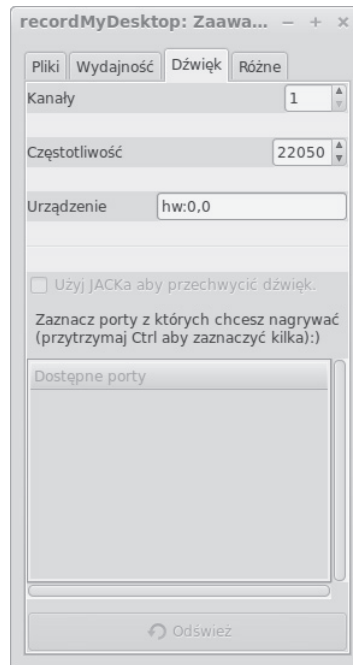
recordMyDesktop: Zaawa... – + ×

Pliki Wydajność Dźwięk Różne

Kanały 1

Częstotliwość 22050

Urządzenie hw:0,0

Użyj JACKa aby przechwycić dźwięk.

Zaznacz porty z których chcesz nagrywać (przytrzymaj Ctrl aby zaznaczyć kilka):)

Dostępne porty

Odśwież